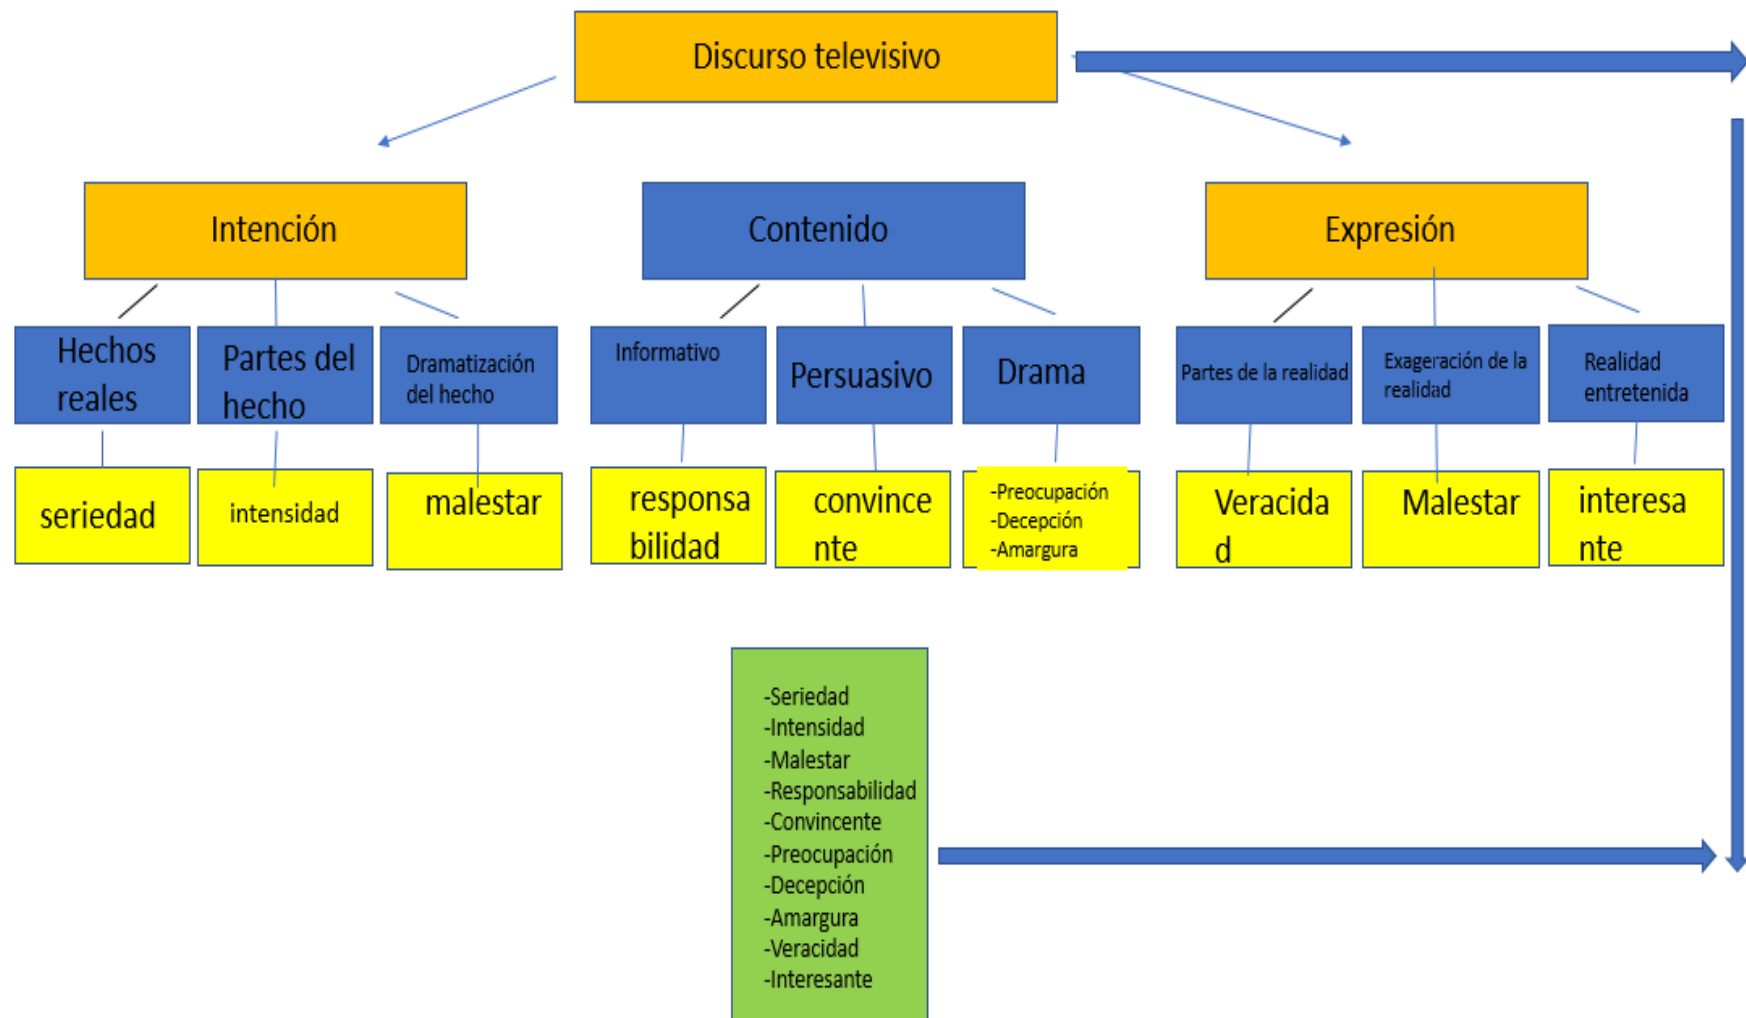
Discurso televisivo

Intención

Contenido

Expresión

Hechos reales

Partes del hecho

Dramatización del hecho

Informativo

Persuasivo

Drama

Partes de la realidad

Exageración de la realidad

Realidad entretenida

seriedad

intensidad

malestar

responsabilidad

convincente

-Preocupación
-Decepción
-Amargura

Veracidad

Malestar

interesante

-Seriedad
-Intensidad
-Malestar
-Responsabilidad
-Convincente
-Preocupación
-Decepción
-Amargura
-Veracidad
-Interesante